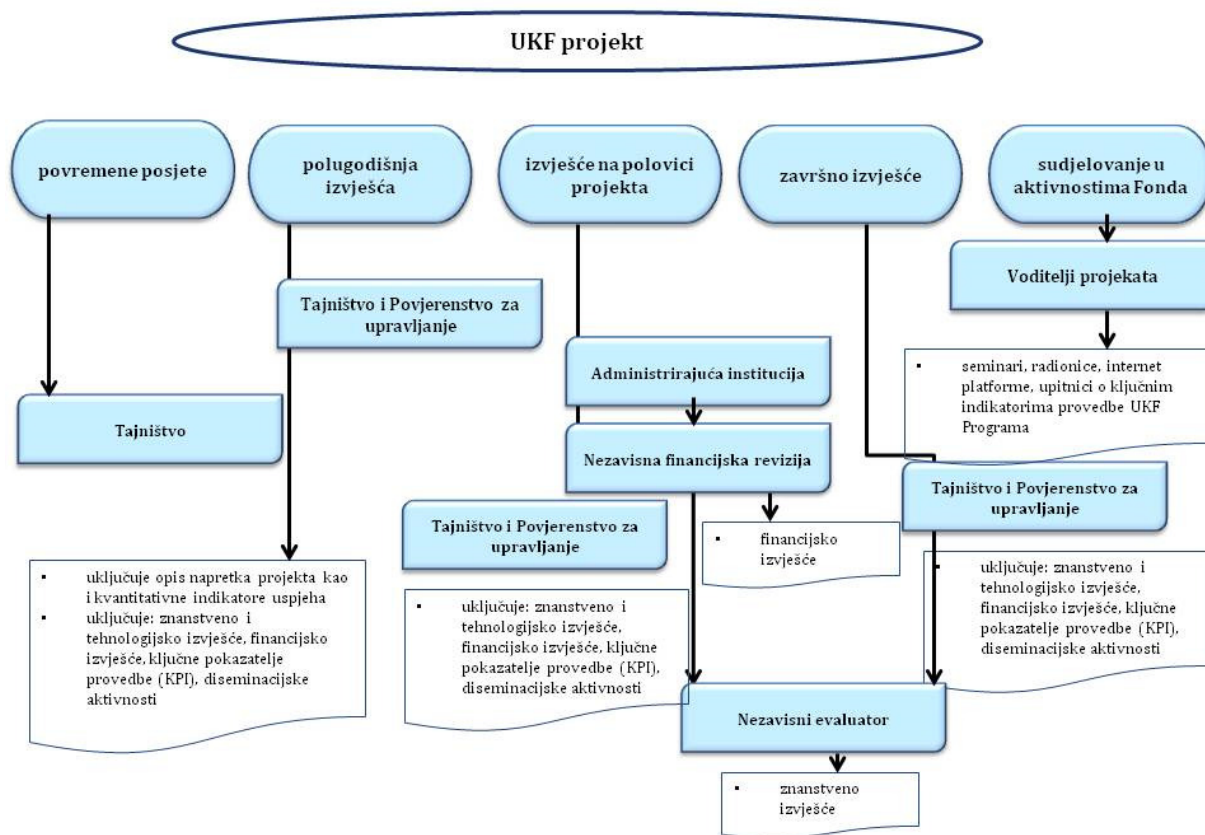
UKF projekt

povremene posjete

polugodišnja izvješća

izvješće na polovici projekta

završno izvješće

sudjelovanje u aktivnostima Fonda

Voditelji projekata

Tajništvo i Povjerenstvo za upravljanje

- seminari, radionice, internet platforme, upitnici o ključnim indikatorima provedbe UKF Programa

Administrirajuća institucija

Tajništvo

Nezavisna financijska revizija

Tajništvo i Povjerenstvo za upravljanje

Tajništvo i Povjerenstvo za upravljanje

- financijsko izvješće

- uključuje opis napretka projekta kao i kvantitativne indikatore uspjeha
- uključuje: znanstveno i tehnologijsko izvješće, financijsko izvješće, ključne pokazatelje provedbe (KPI), diseminacijske aktivnosti

- uključuje: znanstveno i tehnologijsko izvješće, financijsko izvješće, ključne pokazatelje provedbe (KPI), diseminacijske aktivnosti

- uključuje: znanstveno i tehnologijsko izvješće, financijsko izvješće, ključne pokazatelje provedbe (KPI), diseminacijske aktivnosti

Nezavisni evaluator

- znanstveno izvješće